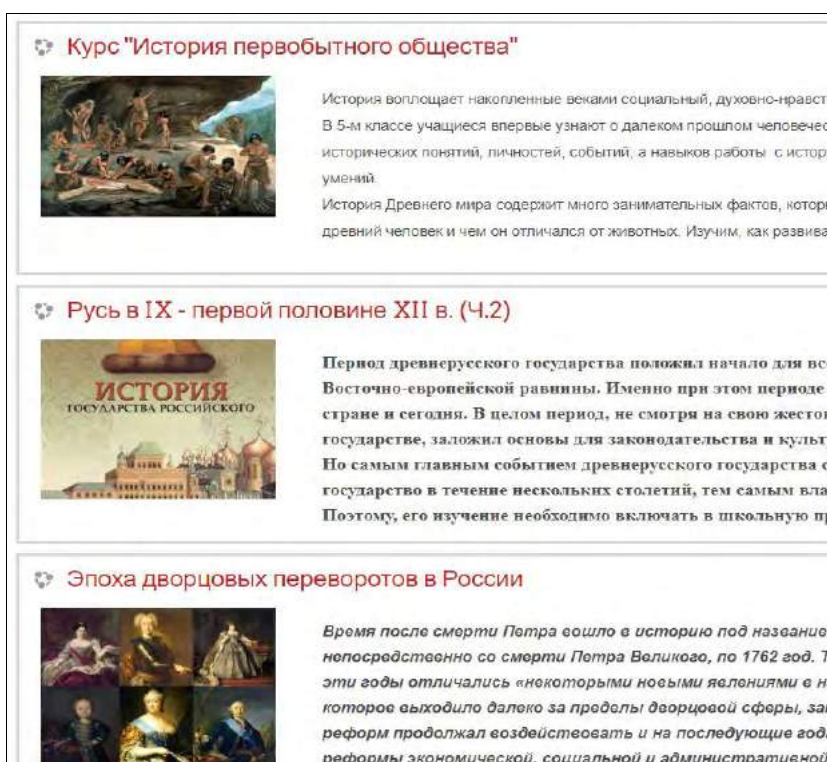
Курс "История первобытного общества"

История воплощает накопленные веками социальный, духовно-нравст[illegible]
В 5-м классе учащиеся впервые узнают о далеком прошлом человечес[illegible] исторических понятий, личностей, событий, а навыков работы с истор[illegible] умений.
История Древнего мира содержит много занимательных фактов, котор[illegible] древний человек и чем он отличался от животных. Изучим, как развива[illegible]

Русь в IX - первой половине XII в. (Ч.2)

ИСТОРИЯ
ГОСУДАРСТВА РОССИЙСКОГО

Период древнерусского государства положил начало для вс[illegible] Восточно-европейской равнины. Именно при этом периоде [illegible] стране и сегодня. В целом период, не смотря на свою жесток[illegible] государстве, заложил основы для законодательства и культ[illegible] Но самым главным событием древнерусского государства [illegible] государство в течение нескольких столетий, тем самым вла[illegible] Поэтому, его изучение необходимо включать в школьную пр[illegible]

Эпоха дворцовых переворотов в России

Время после смерти Петра вошло в историю под названи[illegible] непосредственно со смерти Петра Великого, по 1762 год. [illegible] эти годы отличались «некоторыми новыми явлениями в н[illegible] которое выходило далеко за пределы дворцовой сферы, за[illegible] реформ продолжал воздействовать и на последующие год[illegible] реформы экономической, социальной и административной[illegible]